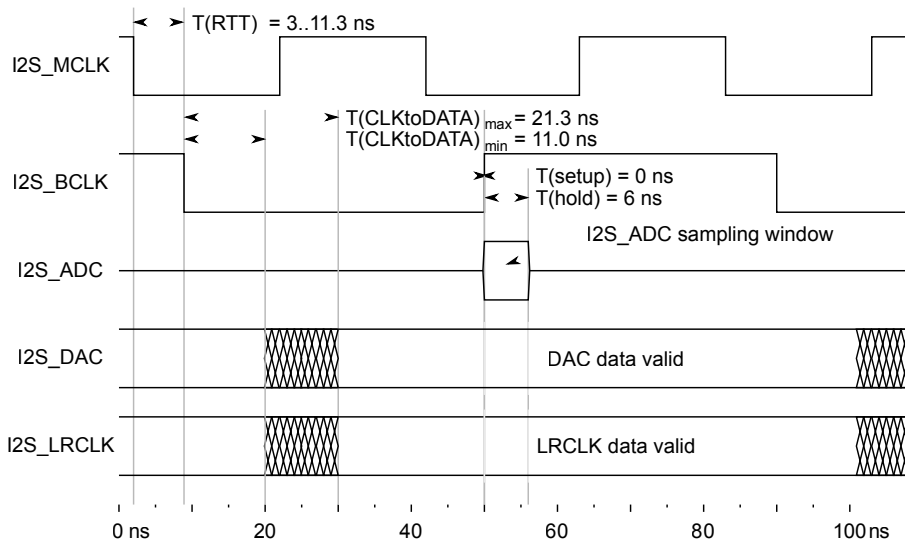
T(RTT) = 3..11.3 ns

I2S_MCLK

T(CLKtoDATA)$_{max}$ = 21.3 ns
T(CLKtoDATA)$_{min}$ = 11.0 ns

I2S_BCLK

T(setup) = 0 ns
T(hold) = 6 ns

I2S_ADC sampling window

I2S_ADC

I2S_DAC

DAC data valid

I2S_LRCLK

LRCLK data valid

0 ns
20
40
60
80
100 ns